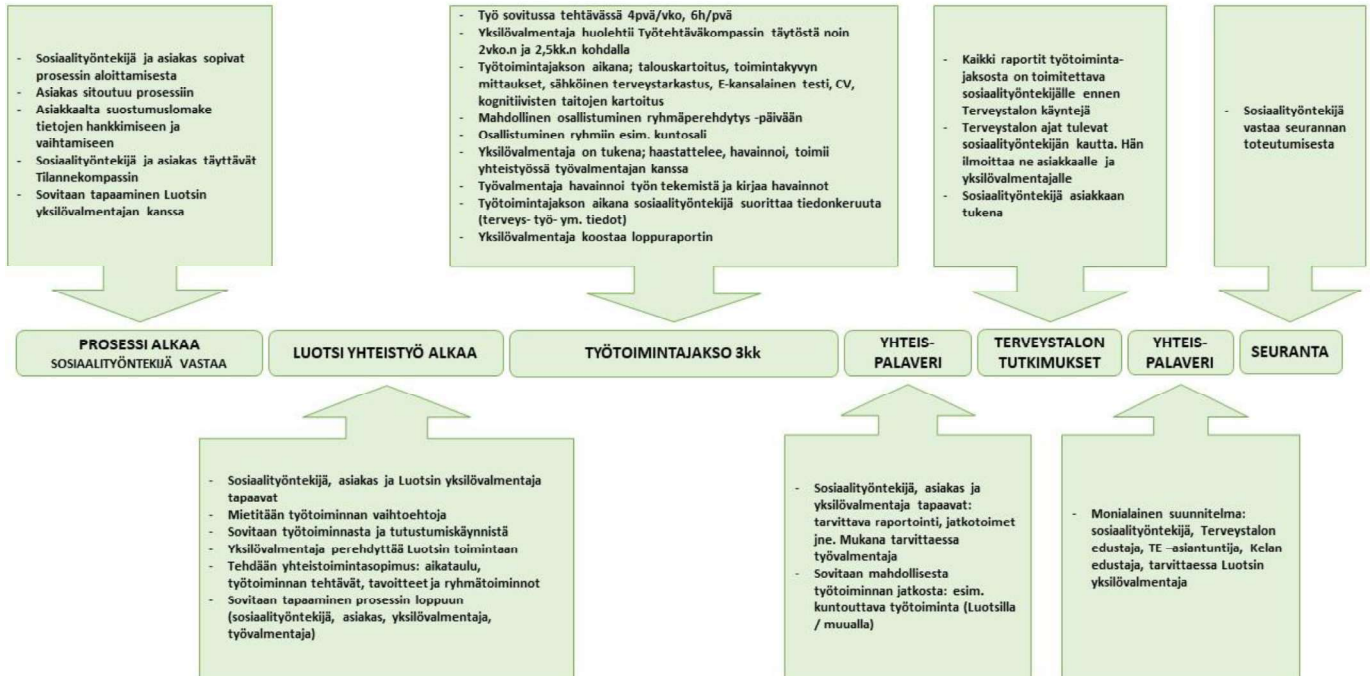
- Sosiaalityöntekijä ja asiakas sopivat prosessin aloittamisesta
- Asiakas sitoutuu prosessiin
- Asiakkaalta suostumuslomake tietojen hankkimiseen ja vaihtamiseen
- Sosiaalityöntekijä ja asiakas täyttävät Tilannekompassin
- Sovitaan tapaaminen Luotsin yksilövalmentajan kanssa

- Työ sovitussa tehtävässä 4pvä/vko, 6h/pvä
- Yksilövalmentaja huolehtii Työtehtäväkompassin täytöstä noin 2vko.n ja 2,5kk.n kohdalla
- Työtoimintajakson aikana; talouskartoitus, toimintakyvyn mittaukset, sähköinen terveystarkastus, E-kansalainen testi, CV, kognitiivisten taitojen kartoitus
- Mahdollinen osallistuminen ryhmäperehdytys -päivään
- Osallistuminen ryhmiin esim. kuntosali
- Yksilövalmentaja on tukena; haastattelee, havainnoi, toimii yhteistyössä työvalmentajan kanssa
- Työvalmentaja havainnoi työn tekemistä ja kirjaa havainnot
- Työtoimintajakson aikana sosiaalityöntekijä suorittaa tiedonkeruuta (terveys- työ- ym. tiedot)
- Yksilövalmentaja koostaa loppuraportin

- Kaikki raportit työtoimintajaksosta on toimitettava sosiaalityöntekijälle ennen Terveystalon käyntejä
- Terveystalon ajat tulevat sosiaalityöntekijän kautta. Hän ilmoittaa ne asiakkaalle ja yksilövalmentajalle
- Sosiaalityöntekijä asiakkaan tukena

- Sosiaalityöntekijä vastaa seurannan toteutumisesta

PROSESSI ALKAA
SOSIAALITYÖNTEKIJÄ VASTAA

LUOTSI YHTEISTYÖ ALKAA

TYÖTOIMINTAJAKSO 3kk

YHTEIS-PALAVERI

TERVEYSTALON TUTKIMUKSET

YHTEIS-PALAVERI

SEURANTA

- Sosiaalityöntekijä, asiakas ja Luotsin yksilövalmentaja tapaavat
- Mietitään työtoiminnan vaihtoehtoja
- Sovitaan työtoiminnasta ja tutustumiskäynnistä
- Yksilövalmentaja perehdyttää Luotsin toimintaan
- Tehdään yhteistoimintasopimus: aikataulu, työtoiminnan tehtävät, tavoitteet ja ryhmätoiminnot
- Sovitaan tapaaminen prosessin loppuun (sosiaalityöntekijä, asiakas, yksilövalmentaja, työvalmentaja)

- Sosiaalityöntekijä, asiakas ja yksilövalmentaja tapaavat: tarvittava raportointi, jatkotoimet jne. Mukana tarvittaessa työvalmentaja
- Sovitaan mahdollisesta työtoiminnan jatkosta: esim. kuntouttava työtoiminta (Luotsilla / muualla)

- Monialainen suunnitelma: sosiaalityöntekijä, Terveystalon edustaja, TE -asiantuntija, Kelan edustaja, tarvittaessa Luotsin yksilövalmentaja